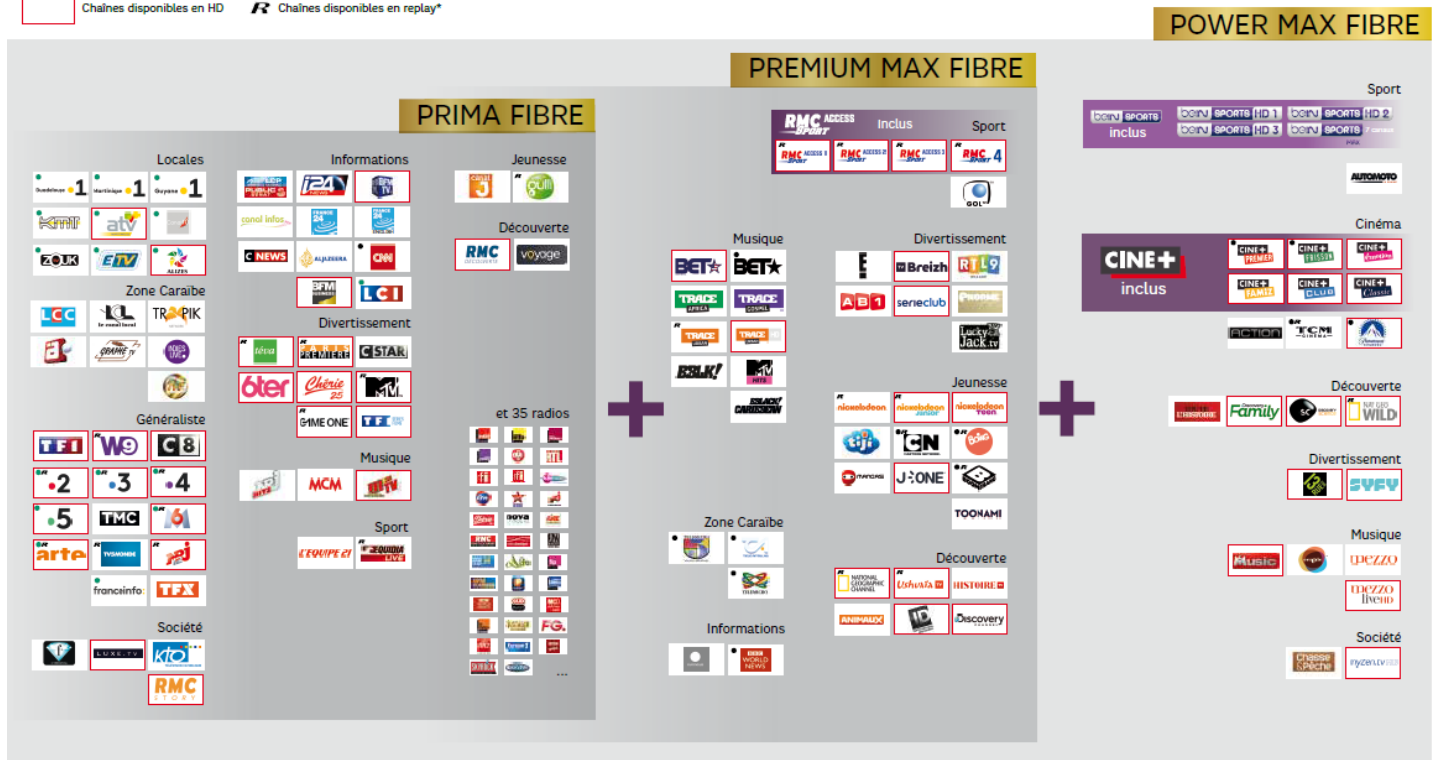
Chaînes disponibles en HD Chaînes disponibles en replay*

POWER MAX FIBRE

PREMIUM MAX FIBRE

PRIMA FIBRE

Locales

Zone Caraïbe

Généraliste

Société

Informations

Divertissement

Musique

Sport

Jeunesse

Découverte

et 35 radios

...

Musique

Zone Caraïbe

Informations

Inclus

Sport

Divertissement

Jeunesse

Découverte

Sport

beIN SPORTS inclus

Cinéma

CINE+ inclus

Découverte

Divertissement

Musique

Société